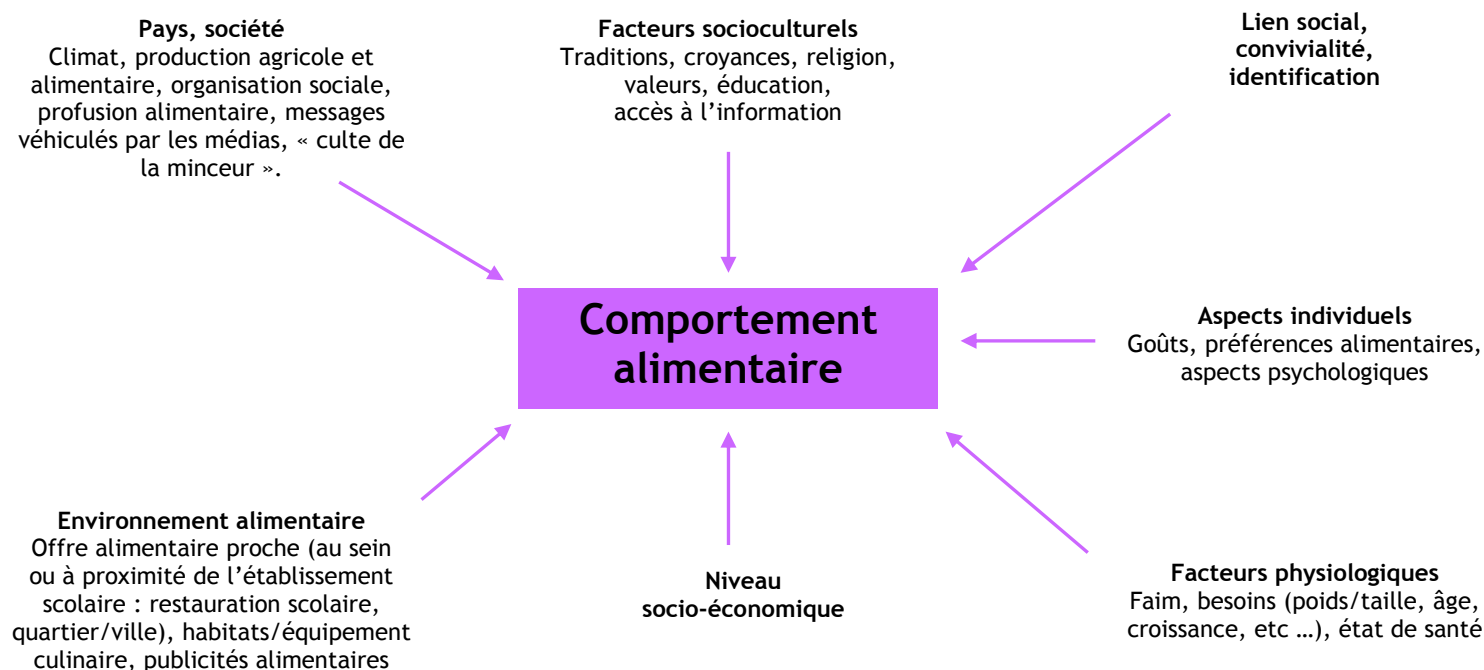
Pays, société
Climat, production agricole et alimentaire, organisation sociale, profusion alimentaire, messages véhiculés par les médias, « culte de la minceur ».

Facteurs socioculturels
Traditions, croyances, religion, valeurs, éducation, accès à l'information

Lien social, convivialité, identification

Comportement alimentaire

Aspects individuels
Goûts, préférences alimentaires, aspects psychologiques

Environnement alimentaire
Offre alimentaire proche (au sein ou à proximité de l'établissement scolaire : restauration scolaire, quartier/ville), habitats/équipement culinaire, publicités alimentaires

Niveau socio-économique

Facteurs physiologiques
Faim, besoins (poids/taille, âge, croissance, etc …), état de santé